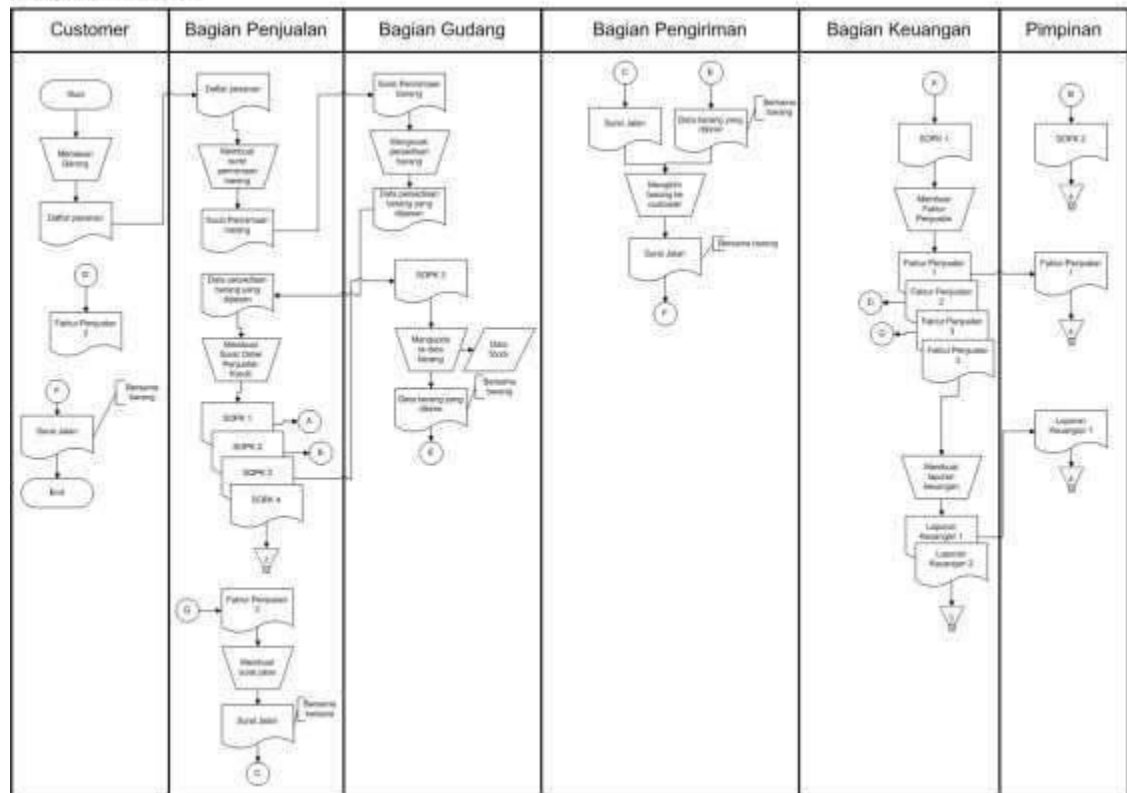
Customer

Bagian Penjualan

Bagian Gudang

Bagian Pengiriman

Bagian Keuangan

Pimpinan

Start

Memesan Barang

Daftar pesanan

D

Faktur Penjualan 2

F

Surat Jalan

Bersama barang

End

Daftar pesanan

Membuat surat pemesanan barang

Surat Pemesanan barang

Data persediaan barang yang dipesan

Membuat Surat Order Penjualan Kredit

SOPK 1

A

SOPK 2

B

SOPK 3

SOPK 4

A

G

Faktur Penjualan 3

Membuat surat jalan

Surat Jalan

Bersama barang

C

Surat Pemesanan barang

Mengecek persediaan barang

Data persediaan barang yang dipesan

SOPK 3

Mengupdate ke data barang

Data Stock

Data barang yang dipesan

Bersama barang

E

C

E

Surat Jalan

Data barang yang dipesan

Bersama barang

Mengirim barang ke customer

Surat Jalan

Bersama barang

F

A

SOPK 1

Membuat Faktur Penjualan

Faktur Penjualan 1

D

Faktur Penjualan 2

G

Faktur Penjualan 3

Faktur Penjualan 3

Membuat laporan keuangan

Laporan Keuangan 1

Laporan Keuangan 2

A

B

SOPK 2

A

Faktur Penjualan 1

A

Laporan Keuangan 1

A